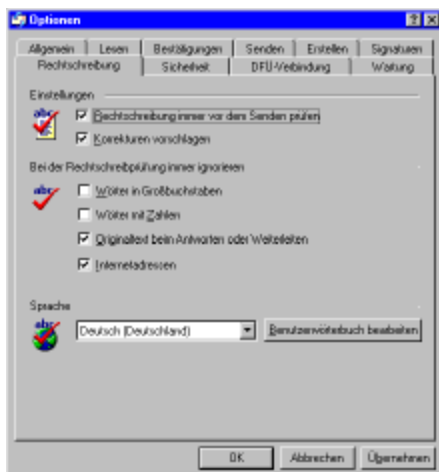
Optionen

Allgemein | Lesen | Bestätigungen | Senden | Erstellen | Signaturen
Rechtschreibung | Sicherheit | DFÜ-Verbindung | Wartung

Einstellungen

abc ☑ Rechtschreibung immer vor dem Senden prüfen
☑ Korrekturen vorschlagen

Bei der Rechtschreibprüfung immer ignorieren

abc ☐ Wörter in Großbuchstaben
☐ Wörter mit Zahlen
☑ Originaltext beim Antworten oder Weiterleiten
☑ Internetadressen

Sprache

abc Deutsch (Deutschland) | Benutzerwörterbuch bearbeiten

OK | Abbrechen | Übernehmen